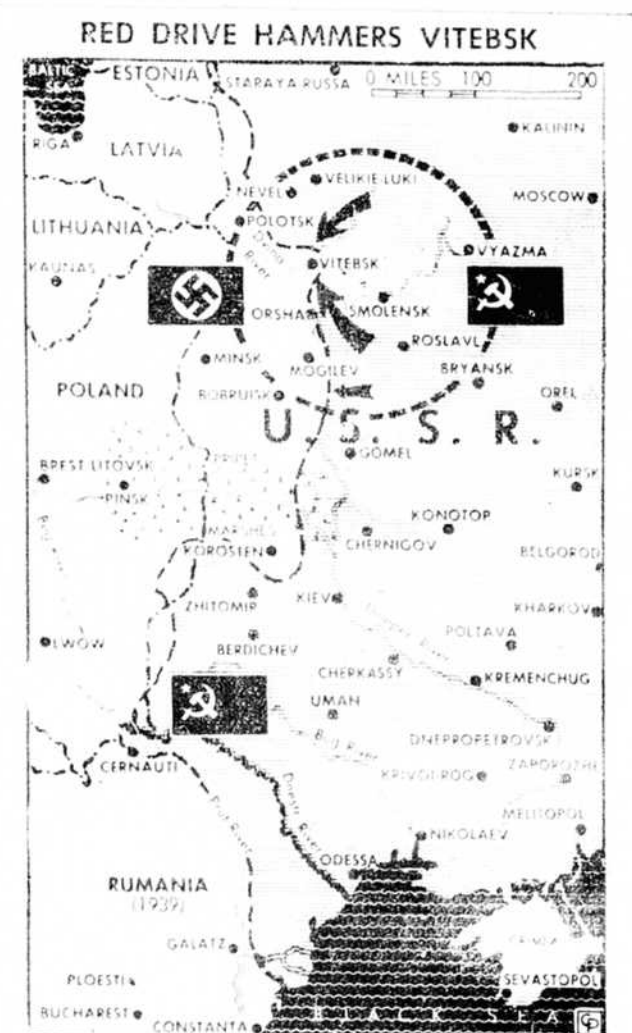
RED DRIVE HAMMERS VITEBSK

BALTIC SEA
ESTONIA
STARAYA RUSSA
0 MILES 100 200
KALININ
RIGA
LATVIA
VELIKIE LUKI
NEVEL
MOSCOW
LITHUANIA
POLOTSK
Dvina River
VYAZMA
KAUNAS
VITEBSK
ORSHA
SMOLENSK
ROSLAVL
MINSK
MOGILEV
BRYANSK
POLAND
BOBRUISK
OREL
U. S. S. R.
BREST LITOVSK
GOMEL
KURSK
PINSK
PRIPET
MARSHES
KONOTOP
KOROSTEN
CHERNIGOV
BELGOROD
ZHITOMIR
KIEV
KHARKOV
POLTAVA
LWOW
BERDICHEV
CHERKASSY
KREMENCHUG
UMAN
Bug River
DNEPROPETROVSK
CERNAUTI
KRIVOI ROG
ZAPOROZHE
Dniester River
MELITOPOL
Prut River
NIKOLAEV
ODESSA
RUMANIA
(1939)
CRIMEA
GALATZ
PLOESTI
SEVASTOPOL
BUCHAREST
CONSTANTA
BLACK SEA